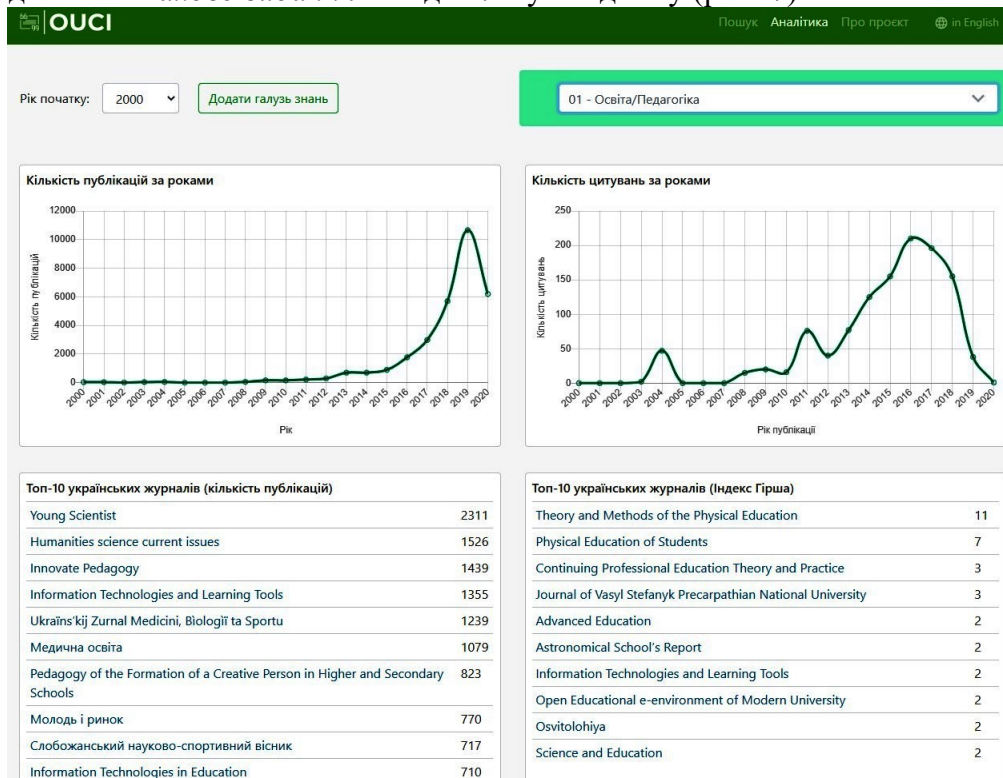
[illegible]

OUCI

Пошук Аналітика Про проєкт in English

Рік початку: 2000 Додати галузь знань

01 - Освіта/Педагогіка

Кількість публікацій за роками

12000
10000
8000
6000
4000
2000
0

Кількість публікацій

2000 2001 2002 2003 2004 2005 2006 2007 2008 2009 2010 2011 2012 2013 2014 2015 2016 2017 2018 2019 2020

Рік

Кількість цитувань за роками

250
200
150
100
50
0

Кількість цитувань

2000 2001 2002 2003 2004 2005 2006 2007 2008 2009 2010 2011 2012 2013 2014 2015 2016 2017 2018 2019 2020

Рік публікації

| Топ-10 українських журналів (кількість публікацій) | |
|---|---|
| Young Scientist | 2311 |
| Humanities science current issues | 1526 |
| Innovate Pedagogy | 1439 |
| Information Technologies and Learning Tools | 1355 |
| Ukraïns'kij Zurnal Medicini, Biologiï ta Sportu | 1239 |
| Медична освіта | 1079 |
| Pedagogy of the Formation of a Creative Person in Higher and Secondary Schools | 823 |
| Молодь і ринок | 770 |
| Слобожанський науково-спортивний вісник | 717 |
| Information Technologies in Education | 710 |

| Топ-10 українських журналів (Індекс Гірша) | |
|---|---|
| Theory and Methods of the Physical Education | 11 |
| Physical Education of Students | 7 |
| Continuing Professional Education Theory and Practice | 3 |
| Journal of Vasyl Stefanyk Precarpathian National University | 3 |
| Advanced Education | 2 |
| Astronomical School's Report | 2 |
| Information Technologies and Learning Tools | 2 |
| Open Educational e-environment of Modern University | 2 |
| Osvitolohiya | 2 |
| Science and Education | 2 |